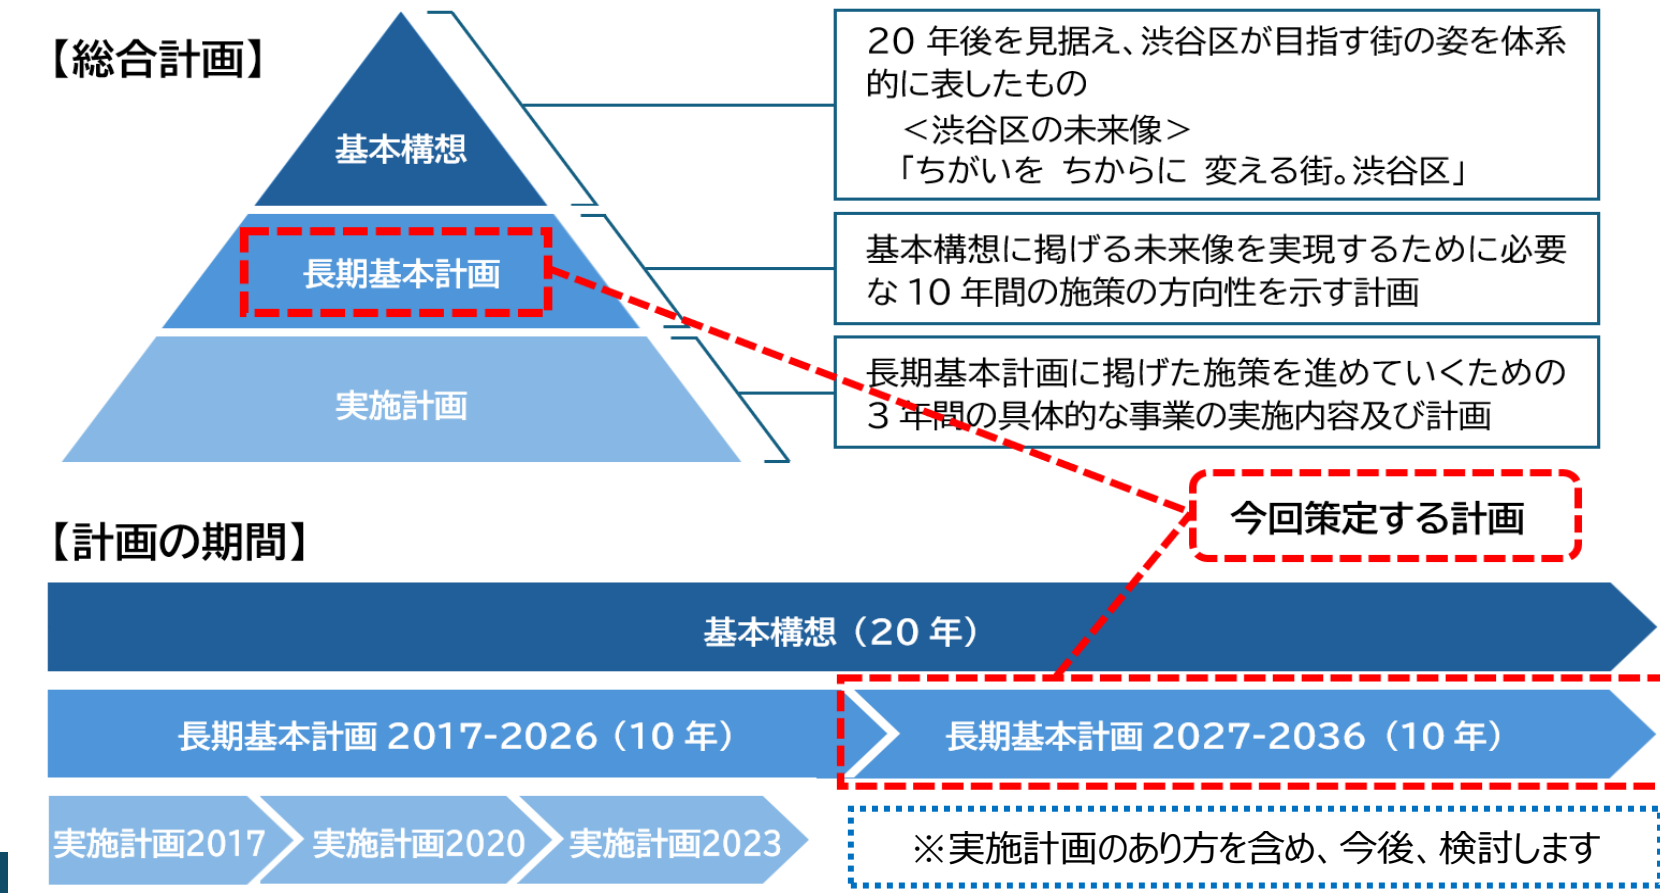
【総合計画】

基本構想

長期基本計画

実施計画

20 年後を見据え、渋谷区が目指す街の姿を体系的に表したもの
＜渋谷区の未来像＞
「ちがいを ちからに 変える街。渋谷区」

基本構想に掲げる未来像を実現するために必要な 10 年間の施策の方向性を示す計画

長期基本計画に掲げた施策を進めていくための 3 年間の具体的な事業の実施内容及び計画

今回策定する計画

【計画の期間】

基本構想（20 年）

長期基本計画 2017-2026（10 年）

長期基本計画 2027-2036（10 年）

実施計画2017

実施計画2020

実施計画2023

※実施計画のあり方を含め、今後、検討します